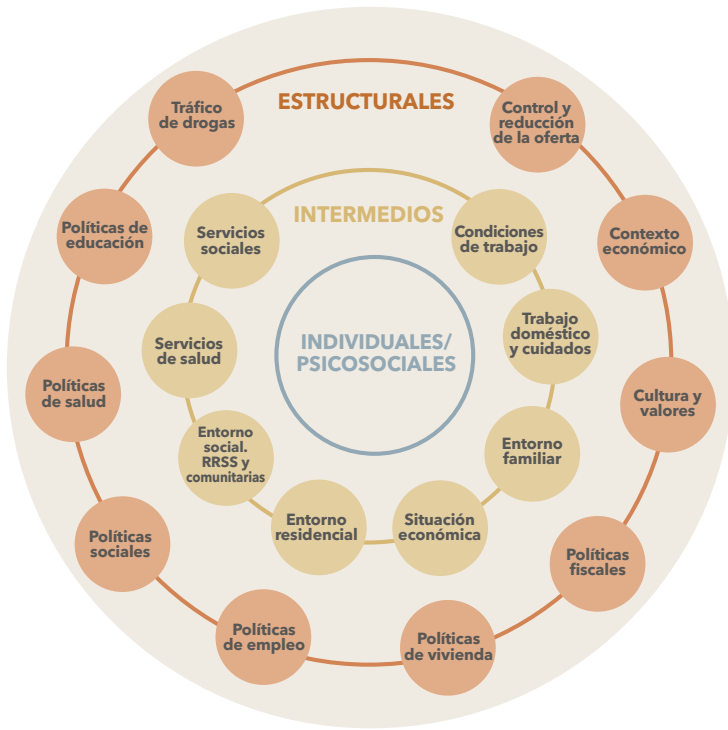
ESTRUCTURALES

Tráfico de drogas

Control y reducción de la oferta

Políticas de educación

Contexto económico

Políticas de salud

Cultura y valores

Políticas sociales

Políticas fiscales

Políticas de empleo

Políticas de vivienda

INTERMEDIOS

Servicios sociales

Condiciones de trabajo

Servicios de salud

Trabajo doméstico y cuidados

Entorno social. RRSS y comunitarias

Entorno familiar

Entorno residencial

Situación económica

INDIVIDUALES/ PSICOSOCIALES